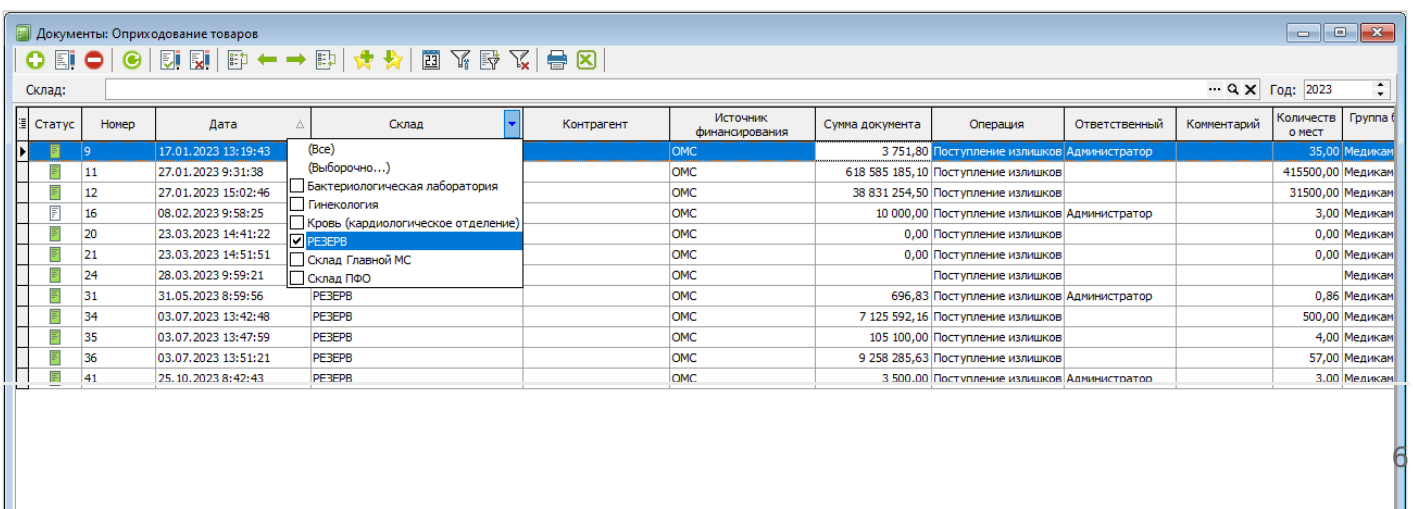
Документы: Оприходование товаров

Склад:

Год: 2023

| Статус | Номер | Дата | Склад | Контрагент | Источник финансирования | Сумма документа | Операция | Ответственный | Комментарий | Количество мест | Группа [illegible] |
|---|---|---|---|---|---|---|---|---|---|---|---|
| | 9 | 17.01.2023 13:19:43 | | | ОМС | 3 751,80 | Поступление излишков | Администратор | | 35,00 | Медикам |
| | 11 | 27.01.2023 9:31:38 | | | ОМС | 618 585 185,10 | Поступление излишков | | | 415500,00 | Медикам |
| | 12 | 27.01.2023 15:02:46 | | | ОМС | 38 831 254,50 | Поступление излишков | | | 31500,00 | Медикам |
| | 16 | 08.02.2023 9:58:25 | | | ОМС | 10 000,00 | Поступление излишков | Администратор | | 3,00 | Медикам |
| | 20 | 23.03.2023 14:41:22 | | | ОМС | 0,00 | Поступление излишков | | | 0,00 | Медикам |
| | 21 | 23.03.2023 14:51:51 | | | ОМС | 0,00 | Поступление излишков | | | 0,00 | Медикам |
| | 24 | 28.03.2023 9:59:21 | | | ОМС | | Поступление излишков | | | | Медикам |
| | 31 | 31.05.2023 8:59:56 | РЕЗЕРВ | | ОМС | 696,83 | Поступление излишков | Администратор | | 0,86 | Медикам |
| | 34 | 03.07.2023 13:42:48 | РЕЗЕРВ | | ОМС | 7 125 592,16 | Поступление излишков | | | 500,00 | Медикам |
| | 35 | 03.07.2023 13:47:59 | РЕЗЕРВ | | ОМС | 105 100,00 | Поступление излишков | | | 4,00 | Медикам |
| | 36 | 03.07.2023 13:51:21 | РЕЗЕРВ | | ОМС | 9 258 285,63 | Поступление излишков | | | 57,00 | Медикам |
| | 41 | 25.10.2023 8:42:43 | РЕЗЕРВ | | ОМС | 3 500,00 | Поступление излишков | Администратор | | 3,00 | Медикам |

(Все)
(Выборочно...)
Бактериологическая лаборатория
Гинекология
Кровь (кардиологическое отделение)
РЕЗЕРВ
Склад Главной МС
Склад ПФО

6